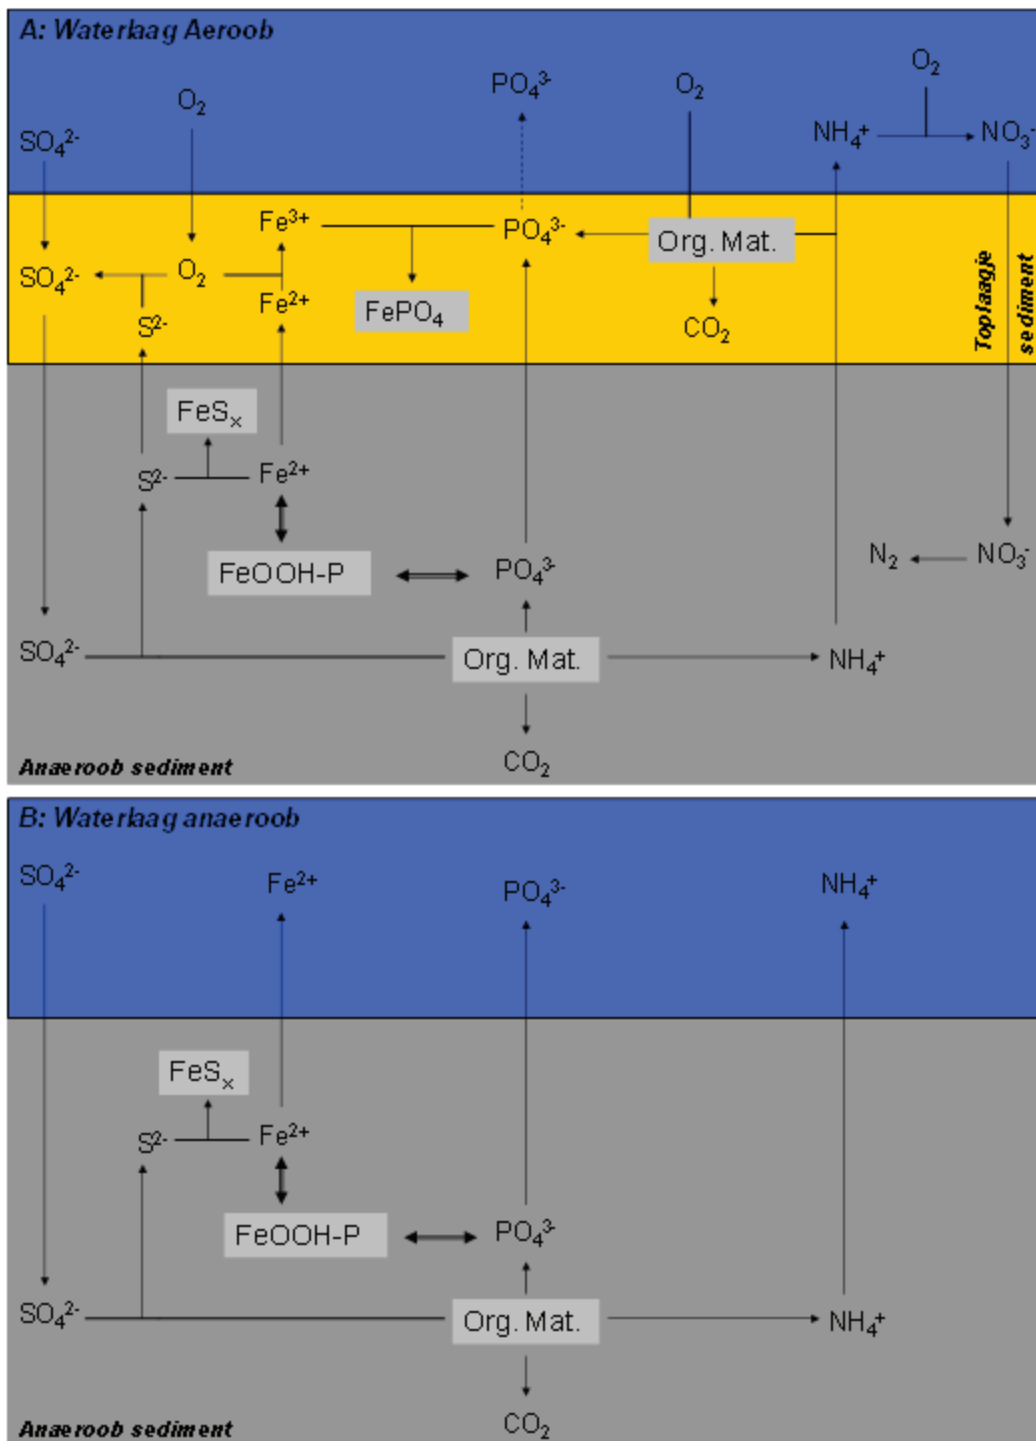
A: Waterlaag Aeroob

$O_2$

$SO_4^{2-}$ $O_2$ $PO_4^{3-}$ $O_2$ $NH_4^+$ $NO_3^-$

$Fe^{3+}$ $PO_4^{3-}$ Org. Mat.

$SO_4^{2-}$ $O_2$

$Fe^{2+}$ $FePO_4$ $CO_2$

$S^{2-}$

Toplaagje sediment

$FeS_x$

$S^{2-}$ $Fe^{2+}$

$N_2$ $NO_3^-$

FeOOH-P $PO_4^{3-}$

$SO_4^{2-}$ Org. Mat. $NH_4^+$

$CO_2$

Anaeroob sediment

B: Waterlaag anaeroob

$SO_4^{2-}$ $Fe^{2+}$ $PO_4^{3-}$ $NH_4^+$

$FeS_x$

$S^{2-}$ $Fe^{2+}$

FeOOH-P $PO_4^{3-}$

$SO_4^{2-}$ Org. Mat. $NH_4^+$

$CO_2$

Anaeroob sediment